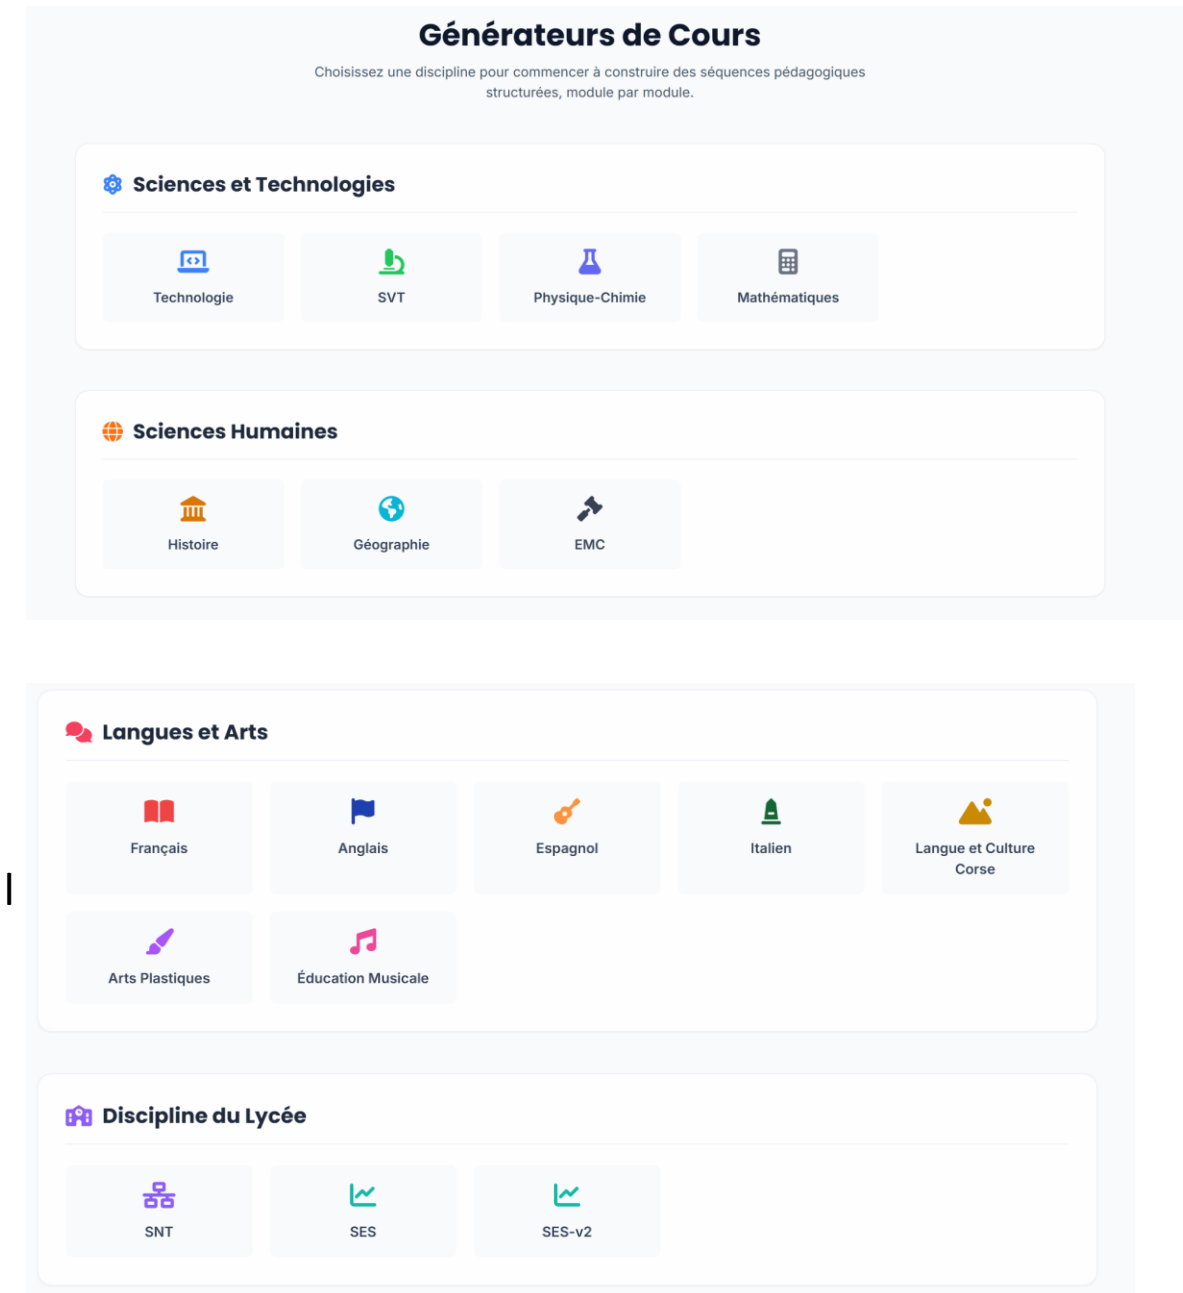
Générateurs de Cours

Choisissez une discipline pour commencer à construire des séquences pédagogiques structurées, module par module.

Sciences et Technologies

Technologie

SVT

Physique-Chimie

Mathématiques

Sciences Humaines

Histoire

Géographie

EMC

Langues et Arts

Français

Anglais

Espagnol

Italien

Langue et Culture Corse

Arts Plastiques

Éducation Musicale

Discipline du Lycée

SNT

SES

SES-v2